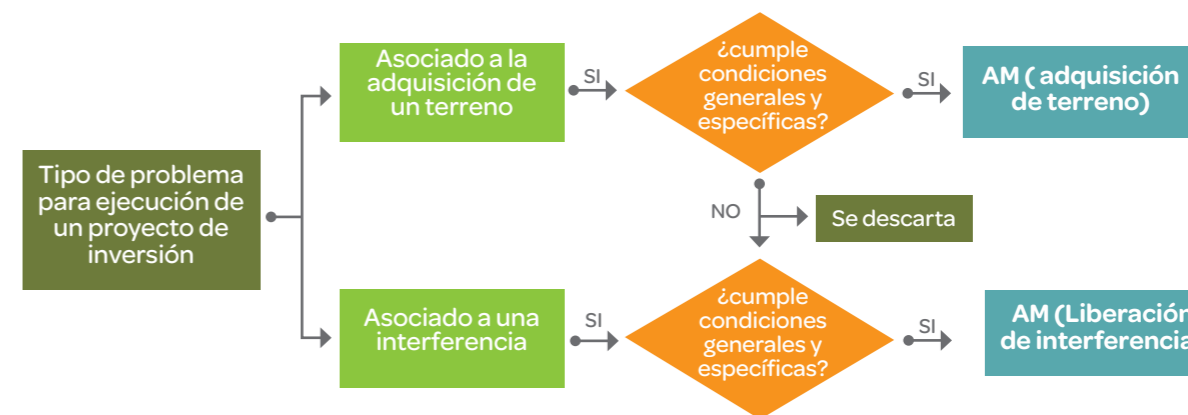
Tipo de problema para ejecución de un proyecto de inversión

Asociado a la adquisición de un terreno

SI

¿cumple condiciones generales y específicas?

SI

AM ( adquisición de terreno)

NO

Se descarta

Asociado a una interferencia

SI

¿cumple condiciones generales y específicas?

SI

AM (Liberació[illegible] de interferencia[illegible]